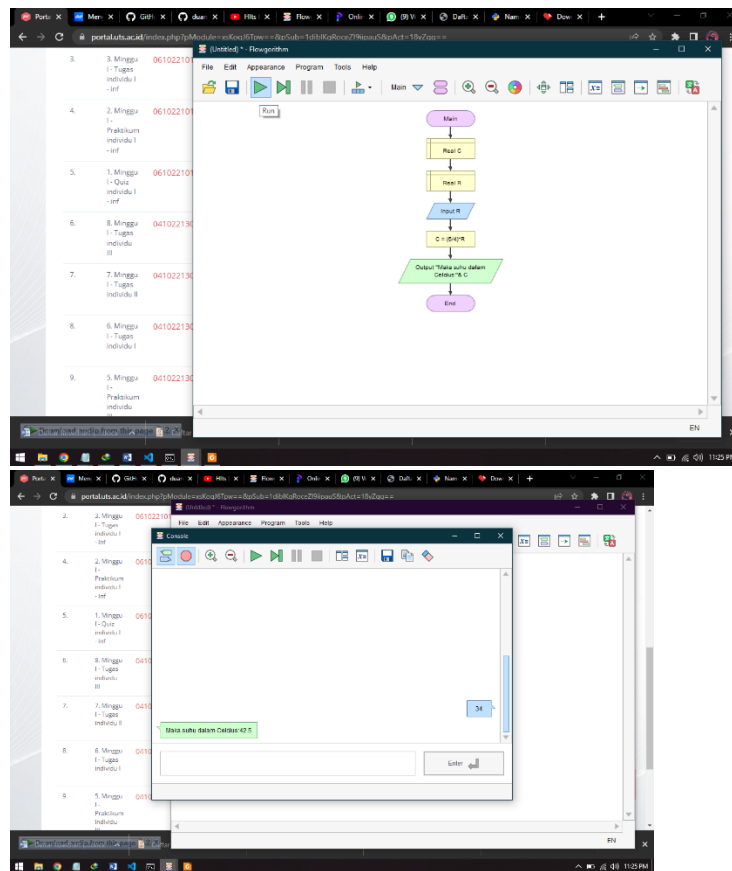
Porta | Mem | GitH | duar | Hits | Flow | Onlir | (9) W | Daft | Nam | Dow | +

portal.uts.ac.id/index.php?pModule=xoKoqI6Tow==&pSub=1diblKoRoceZI9ipauS&pAct=18vZqq==

(Untitled) * - Flowgorithm

File Edit Appearance Program Tools Help

Run

Main

Main

Real C

Real R

Input R

C = (5/4)*R

Output "Maka suhu dalam Celcius:"& C

End

| 3. | 3. Minggu I - Tugas individu I - inf | 061022101 |
|---|---|---|
| 4. | 2. Minggu I - Praktikum individu I - inf | 061022101 |
| 5. | 1. Minggu I - Quiz individu I - inf | 061022101 |
| 6. | 8. Minggu I - Tugas individu III | 041022130 |
| 7. | 7. Minggu I - Tugas individu II | 041022130 |
| 8. | 6. Minggu I - Tugas individu I | 041022130 |
| 9. | 5. Minggu I - Praktikum individu | 041022130 |

Download audio from this page

EN

11:25 PM

Porta | Mem | GitH | duar | Hits | Flow | Onlir | (9) W | Daft | Nam | Dow | +

portal.uts.ac.id/index.php?pModule=xoKoqI6Tow==&pSub=1diblKoRoceZI9ipauS&pAct=18vZqq==

(Untitled) * - Flowgorithm

File Edit Appearance Program Tools Help

Console

34

Maka suhu dalam Celcius:42.5

Enter

Download audio from this page

EN

11:25 PM